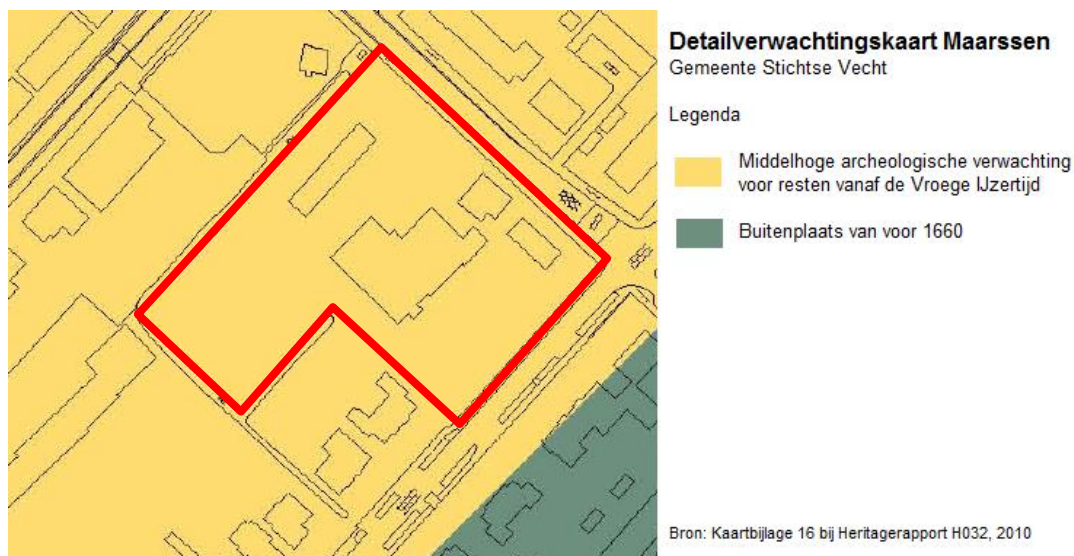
Detailverwachtingskaart Maarssen
Gemeente Stichtse Vecht

Legenda

Middelhoge archeologische verwachting voor resten vanaf de Vroege IJzertijd

Buitenplaats van voor 1660

Bron: Kaartbijlage 16 bij Heritagerapport H032, 2010